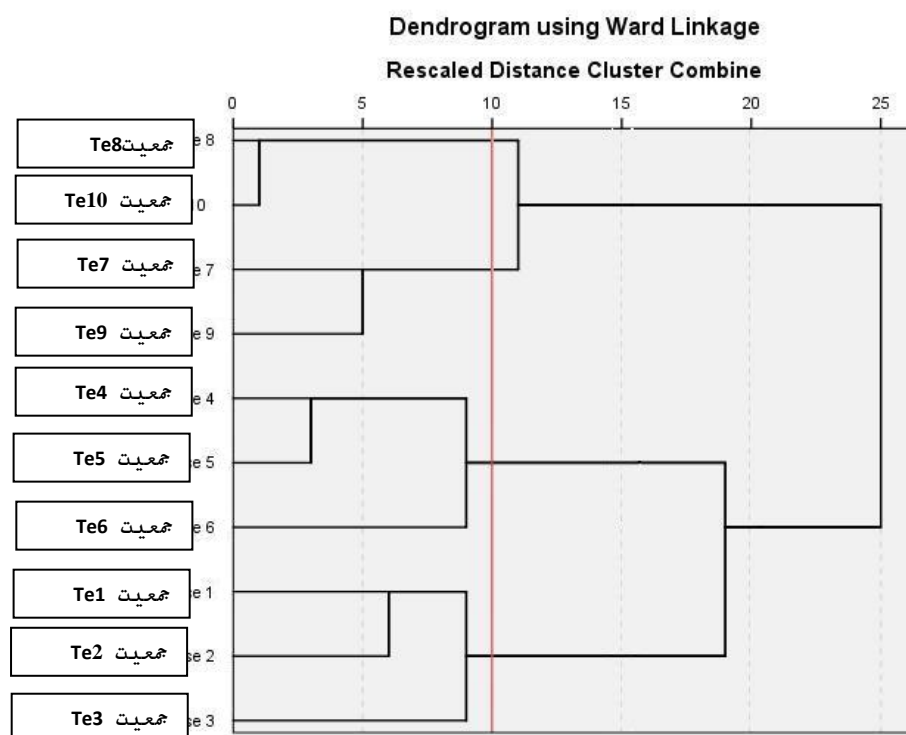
Dendrogram using Ward Linkage

Rescaled Distance Cluster Combine

0 5 10 15 20 25

جمعیتTe8 e 8
جمعیت Te10 10
جمعیت Te7 e 7
جمعیت Te9 e 9
جمعیت Te4 e 4
جمعیت Te5 e 5
جمعیت Te6 e 6
جمعیت Te1 se 1
جمعیت Te2 se 2
جمعیت Te3 se 3